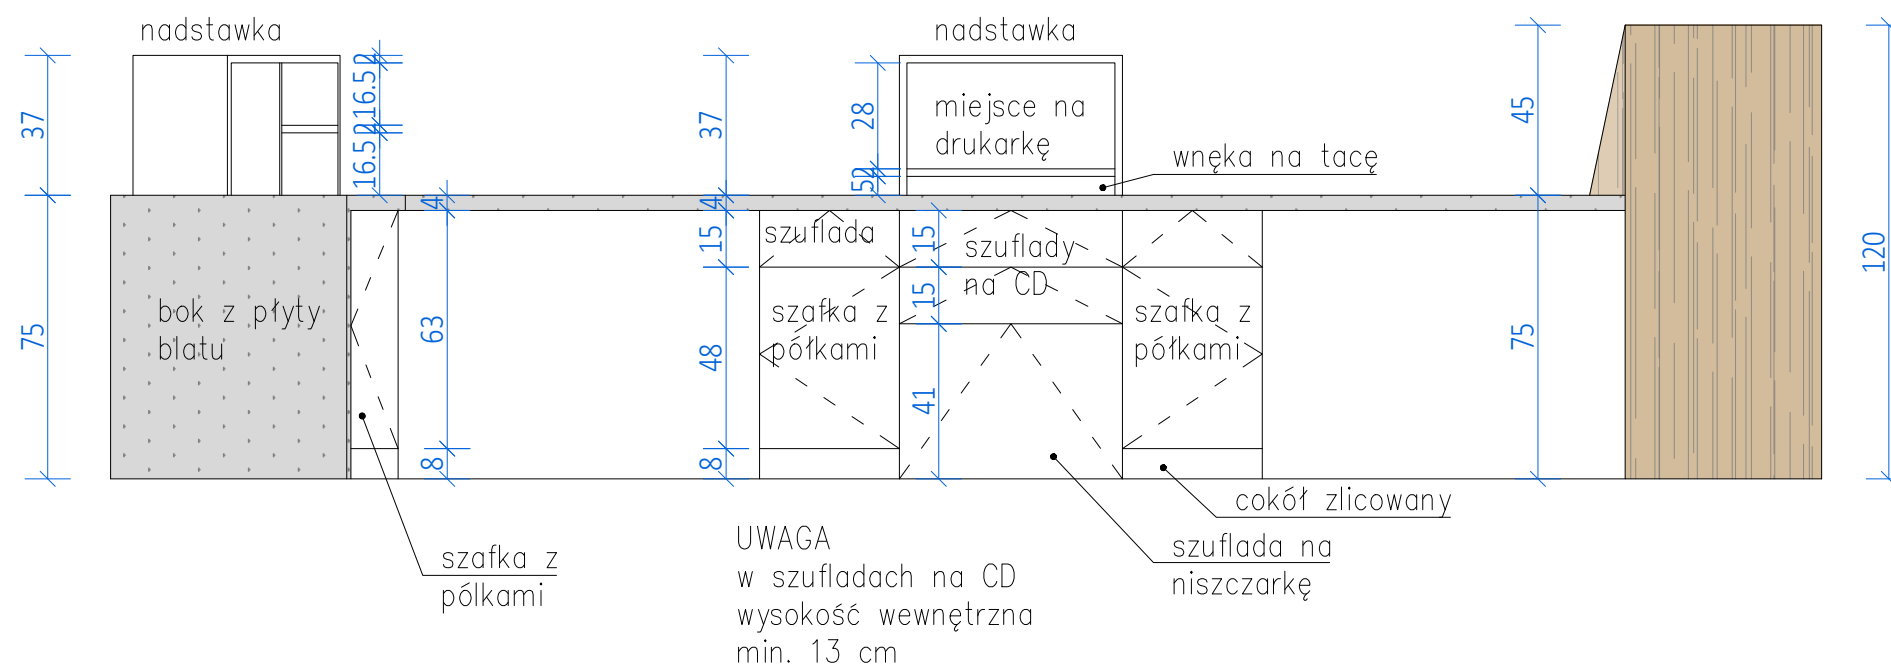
nadstawka

nadstawka

37

16.5

16.5

16.5

37

28

5

45

120

miejsce na drukarkę

wnęka na tacę

4

4

szuflada

15

15

szuflady na CD

15

bok z płyty blatu

75

63

szafka z półkami

48

szafka z półkami

41

75

8

8

cokół zlicowany

szafka z półkami

UWAGA
w szufladach na CD
wysokość wewnętrzna
min. 13 cm

szuflada na niszczarkę